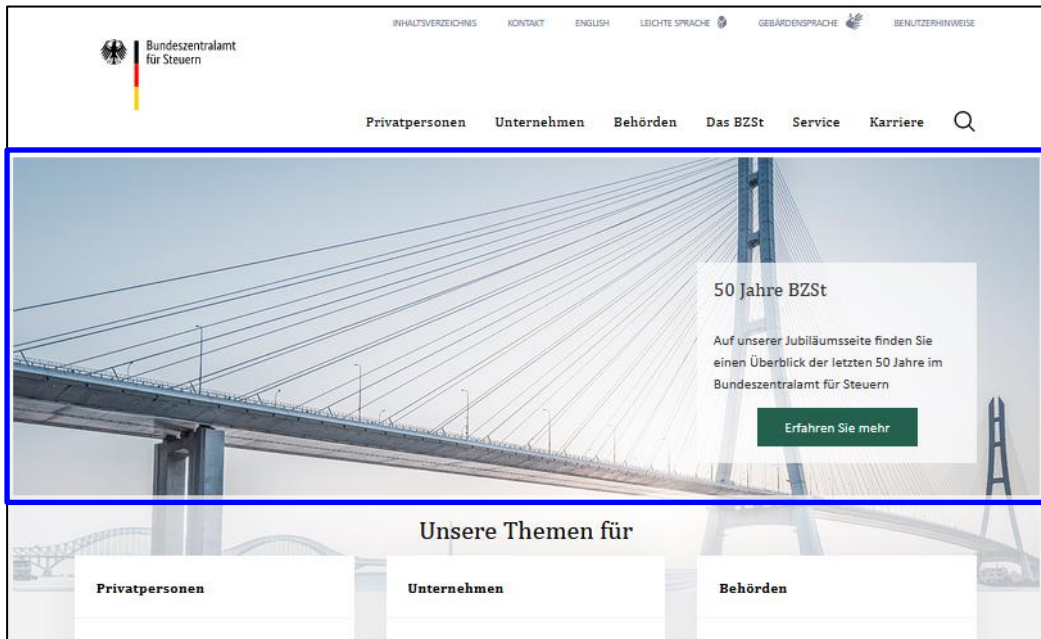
INHALTSVERZEICHNIS KONTAKT ENGLISH LEICHTE SPRACHE GEBÄRDENSPRACHE BENUTZERHINWEISE

Bundeszentralamt für Steuern

Privatpersonen Unternehmen Behörden Das BZSt Service Karriere

50 Jahre BZSt

Auf unserer Jubiläumsseite finden Sie einen Überblick der letzten 50 Jahre im Bundeszentralamt für Steuern

Erfahren Sie mehr

Unsere Themen für

Privatpersonen

Unternehmen

Behörden